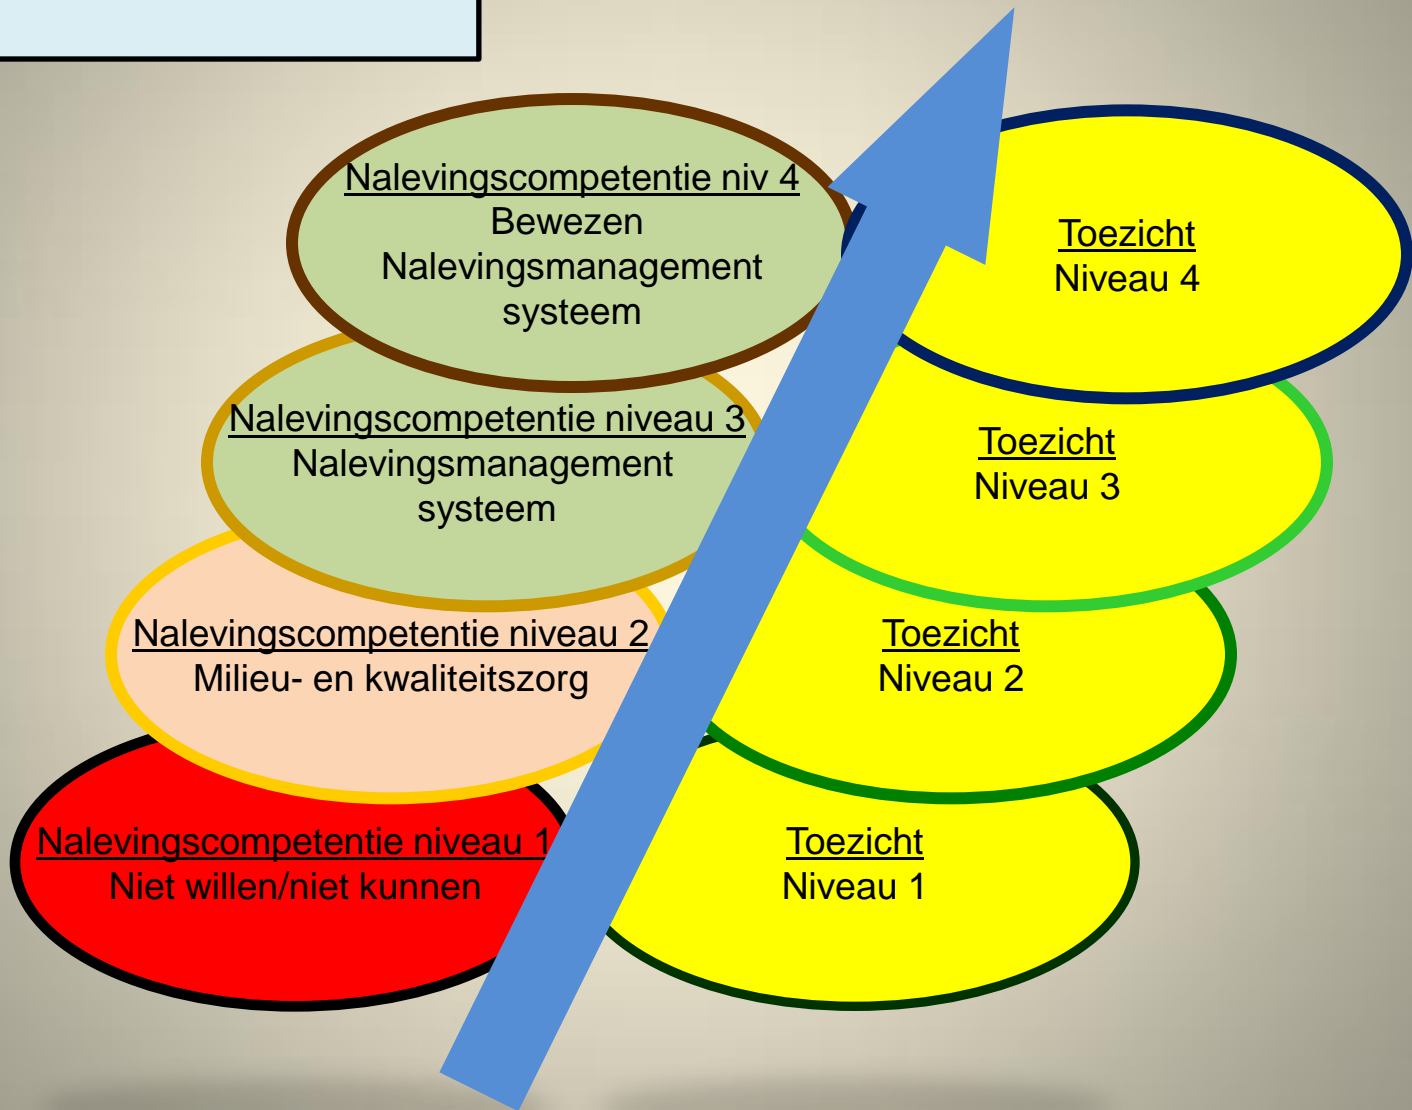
Nalevingscompetentie niv 4
Bewezen
Nalevingsmanagement
systeem

Toezicht
Niveau 4

Nalevingscompetentie niveau 3
Nalevingsmanagement
systeem

Toezicht
Niveau 3

Nalevingscompetentie niveau 2
Milieu- en kwaliteitszorg

Toezicht
Niveau 2

Nalevingscompetentie niveau 1
Niet willen/niet kunnen

Toezicht
Niveau 1